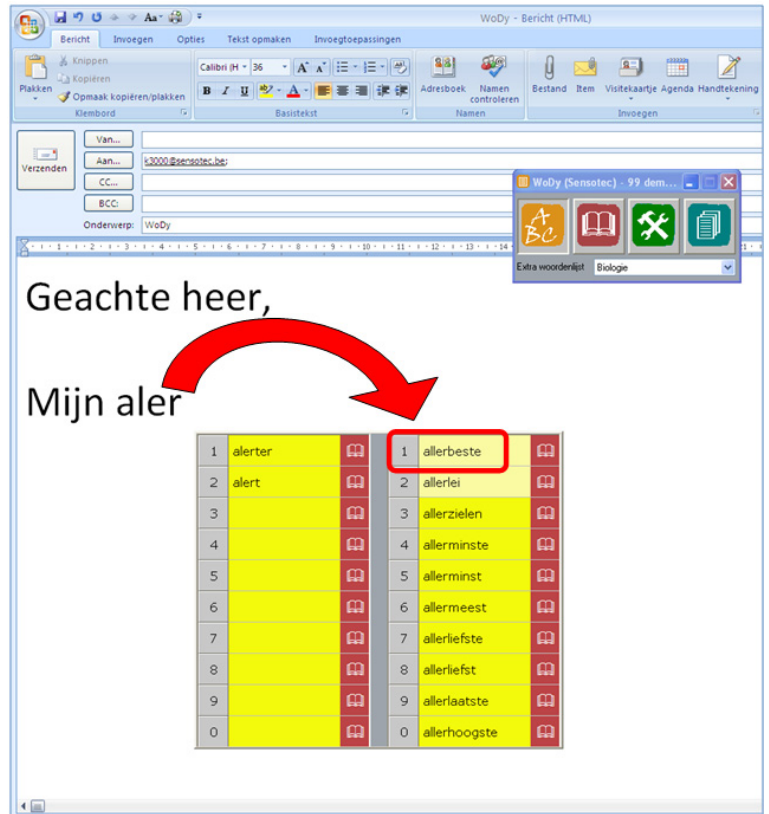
WoDy - Bericht (HTML)

Bericht Invoegen Opties Tekst opmaken Invoegtoepassingen

Plakken Knippen Kopiëren Opmaak kopiëren/plakken Klembord

Calibri (H 36 Basistekst

Adresboek Namen controleren Namen

Bestand Item Visitekaartje Agenda Handtekening Invoegen

Verzenden

Van...

Aan... k3000@sensotec.be;

CC...

BCC:

Onderwerp: WoDy

WoDy (Sensotec) - 99 dem...

Extra woordenlijst Biologie

Geachte heer,

Mijn aler

| 1 | alerter | | 1 | allerbeste |
|---|---|---|---|---|
| 2 | alert | | 2 | allerlei |
| 3 | | | 3 | allerzielen |
| 4 | | | 4 | allerminste |
| 5 | | | 5 | allerminst |
| 6 | | | 6 | allermeest |
| 7 | | | 7 | allerliefste |
| 8 | | | 8 | allerliefst |
| 9 | | | 9 | allerlaatste |
| 0 | | | 0 | allerhoogste |